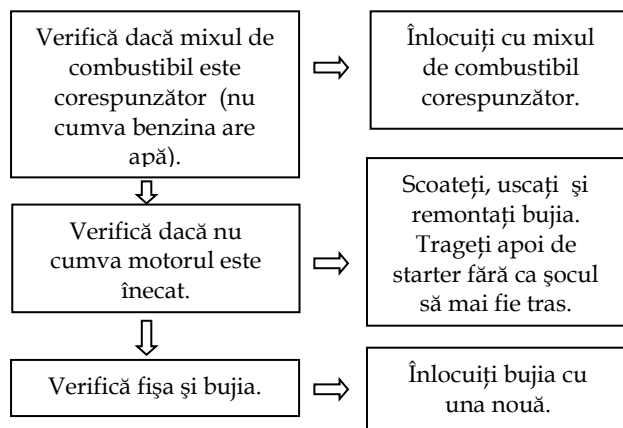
Verifică dacă mixul de combustibil este corespunzător (nu cumva benzina are apă).

Înlocuiți cu mixul de combustibil corespunzător.

Verifică dacă nu cumva motorul este înecat.

Scoateți, uscați și remontați bujia. Trageți apoi de starter fără ca șocul să mai fie tras.

Verifică fişa şi bujia.

Înlocuiți bujia cu una nouă.